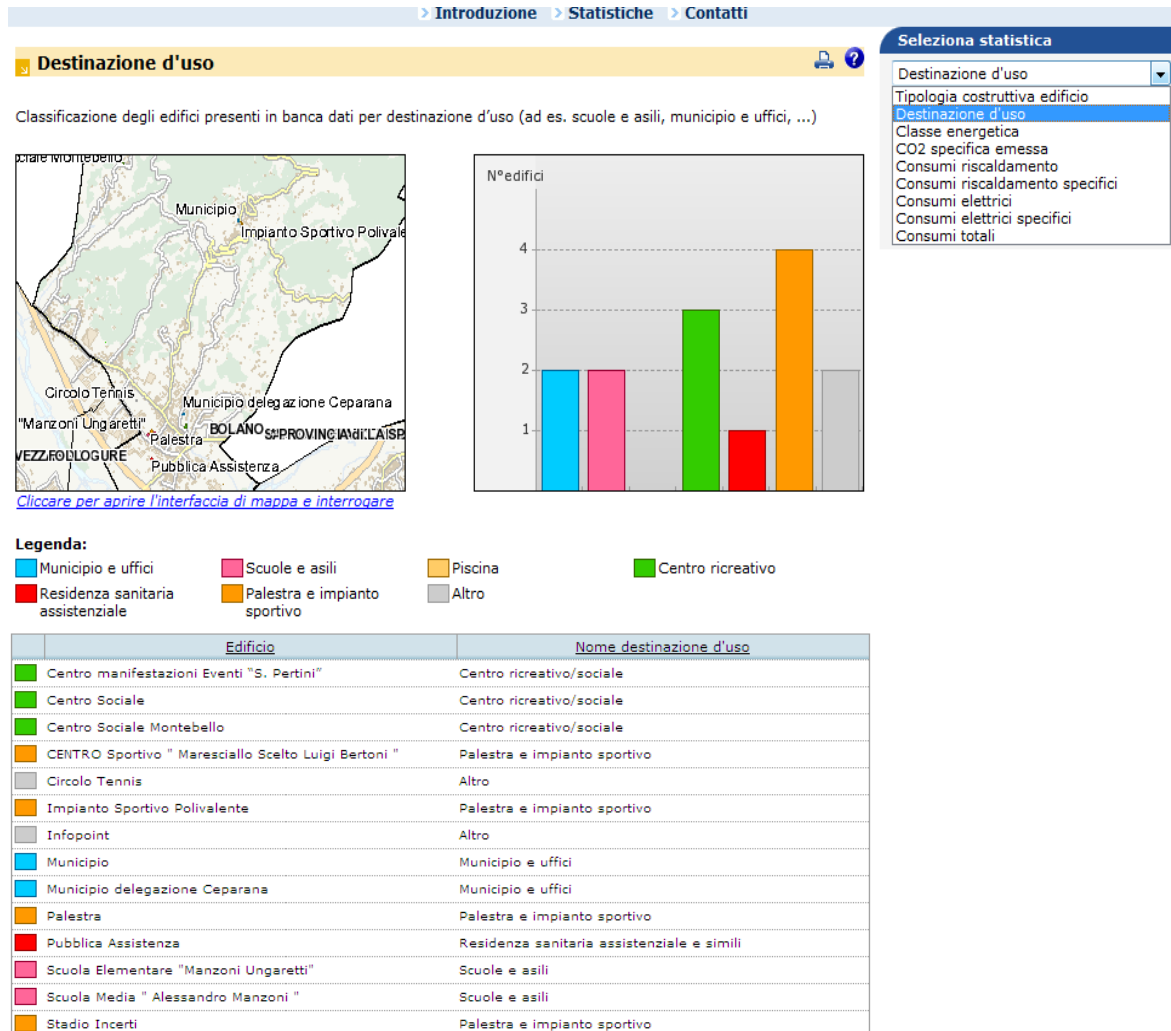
› Introduzione › Statistiche › Contatti

Destinazione d'uso

Classificazione degli edifici presenti in banca dati per destinazione d'uso (ad es. scuole e asili, municipio e uffici, ...)

Seleziona statistica

Destinazione d'uso
Tipologia costruttiva edificio
Destinazione d'uso
Classe energetica
CO2 specifica emessa
Consumi riscaldamento
Consumi riscaldamento specifici
Consumi elettrici
Consumi elettrici specifici
Consumi totali

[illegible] Montebello
Municipio
Impianto Sportivo Polivale
Circolo Tennis
Municipio delegazione Ceparana
"Manzoni Ungaretti"
Palestra
BOLANO
S. PROVINCIA di LA SP
VEZZ FOLLOGURE
Pubblica Assistenza

Cliccare per aprire l'interfaccia di mappa e interrogare

N°edifici
4
3
2
1

Legenda:
Municipio e uffici
Scuole e asili
Piscina
Centro ricreativo
Residenza sanitaria assistenziale
Palestra e impianto sportivo
Altro

| | Edificio | Nome destinazione d'uso |
|---|---|---|
| | Centro manifestazioni Eventi "S. Pertini" | Centro ricreativo/sociale |
| | Centro Sociale | Centro ricreativo/sociale |
| | Centro Sociale Montebello | Centro ricreativo/sociale |
| | CENTRO Sportivo " Maresciallo Scelto Luigi Bertoni " | Palestra e impianto sportivo |
| | Circolo Tennis | Altro |
| | Impianto Sportivo Polivalente | Palestra e impianto sportivo |
| | Infopoint | Altro |
| | Municipio | Municipio e uffici |
| | Municipio delegazione Ceparana | Municipio e uffici |
| | Palestra | Palestra e impianto sportivo |
| | Pubblica Assistenza | Residenza sanitaria assistenziale e simili |
| | Scuola Elementare "Manzoni Ungaretti" | Scuole e asili |
| | Scuola Media " Alessandro Manzoni " | Scuole e asili |
| | Stadio Incerti | Palestra e impianto sportivo |